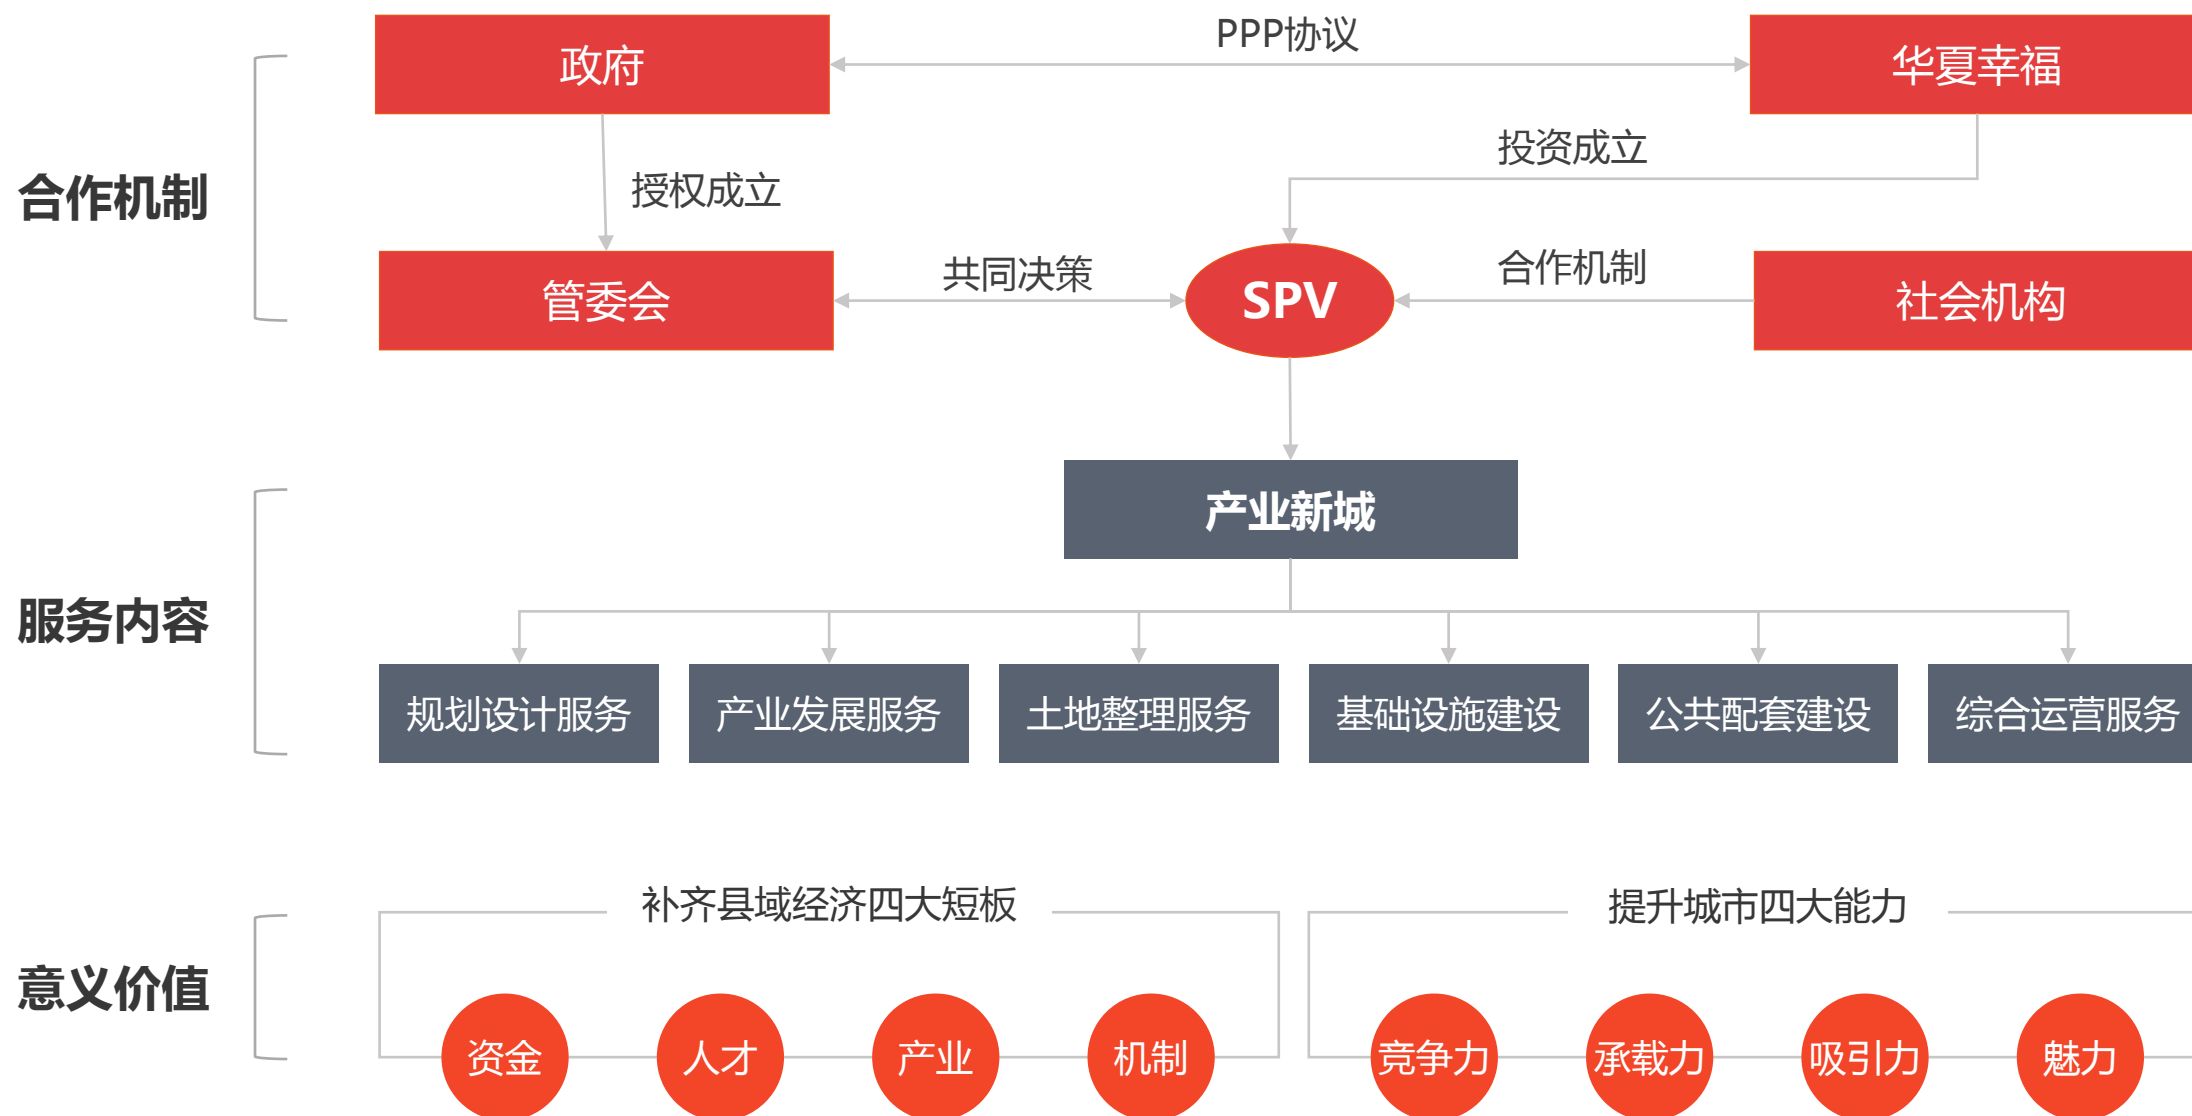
合作机制

政府

PPP协议

华夏幸福

授权成立

投资成立

管委会

共同决策

SPV

合作机制

社会机构

服务内容

产业新城

规划设计服务

产业发展服务

土地整理服务

基础设施建设

公共配套建设

综合运营服务

意义价值

补齐县域经济四大短板

资金

人才

产业

机制

提升城市四大能力

竞争力

承载力

吸引力

魅力